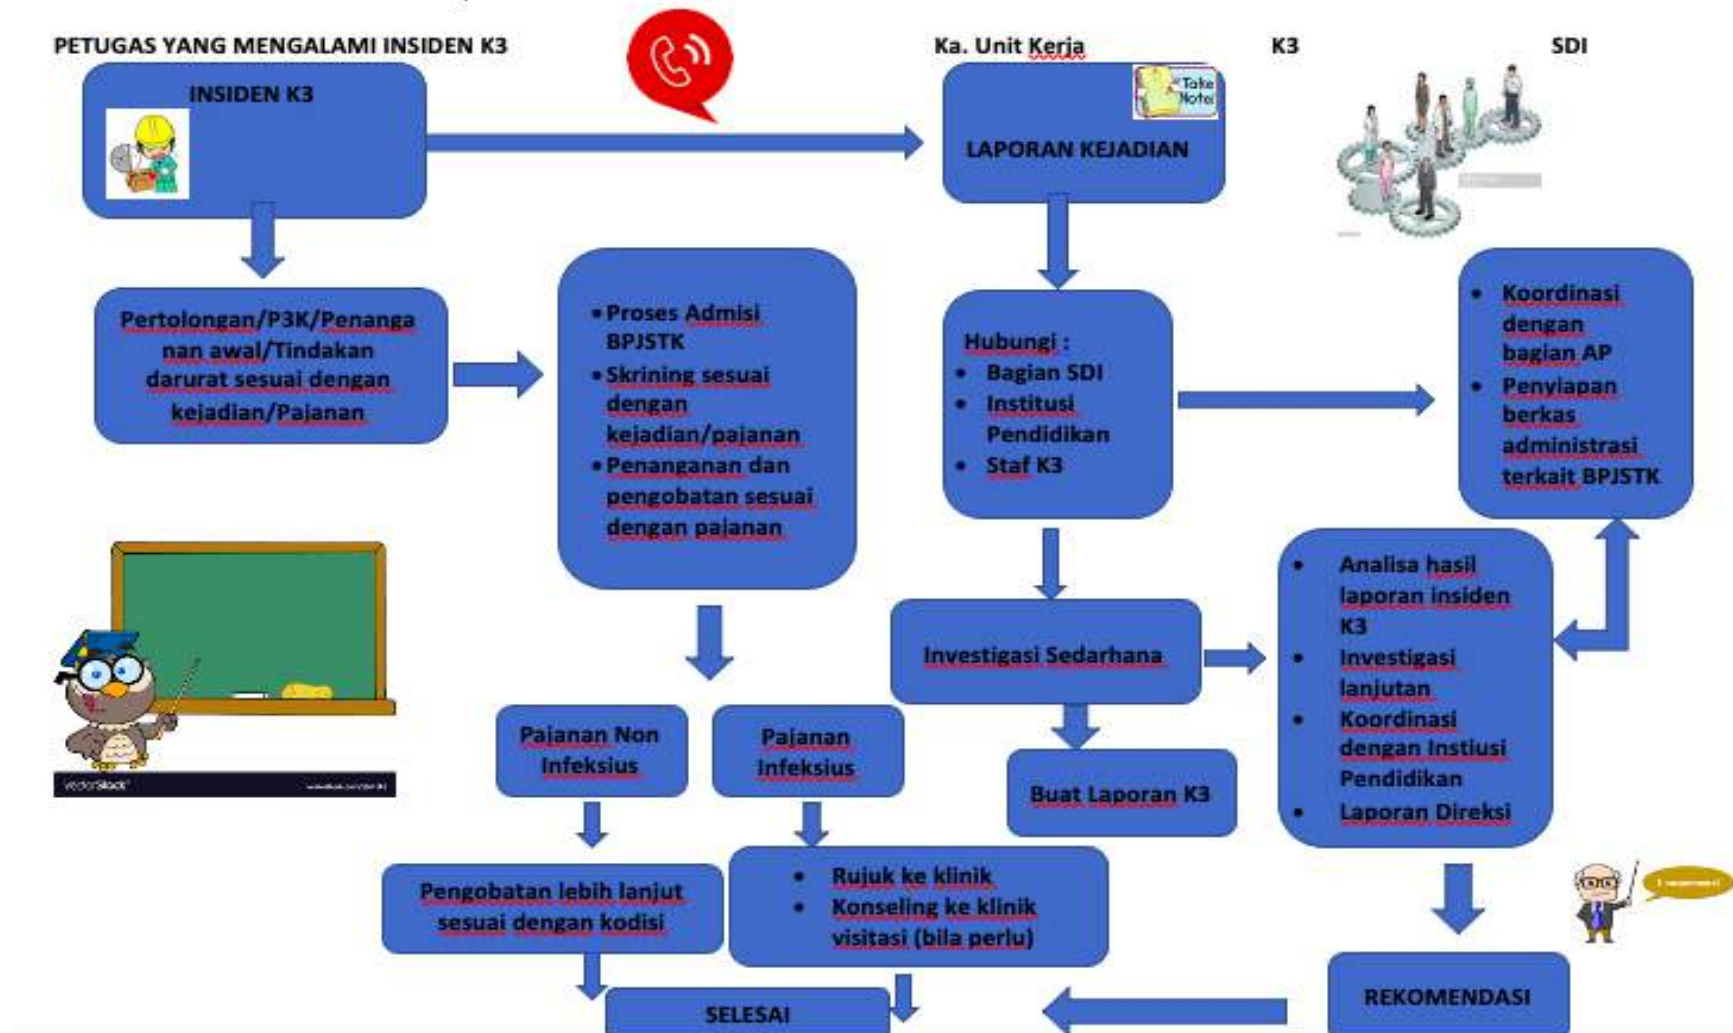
PETUGAS YANG MENGALAMI INSIDEN K3

Ka. Unit Kerja

K3

SDI

INSIDEN K3

Take Note!

LAPORAN KEJADIAN

Pertolongan/P3K/Penanganan awal/Tindakan darurat sesuai dengan kejadian/Pajanan

• Proses Admisi BPJSTK
• Skrining sesuai dengan kejadian/pajanan
• Penanganan dan pengobatan sesuai dengan pajanan

Hubungi :
• Bagian SDI
• Institusi Pendidikan
• Staf K3

• Koordinasi dengan bagian AP
• Penyiapan berkas administrasi terkait BPJSTK

Investigasi Sedarhana

• Analisa hasil laporan insiden K3
• Investigasi lanjutan
• Koordinasi dengan Instiusi Pendidikan
• Laporan Direksi

Pajanan Non Infeksius

Pajanan Infeksius

Buat Laporan K3

VectorStock

Pengobatan lebih lanjut sesuai dengan kodisi

• Rujuk ke klinik
• Konseling ke klinik visitasi (bila perlu)

REKOMENDASI

SELESAI